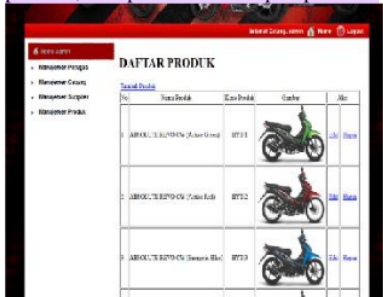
Selamat Datang, admin Home Logout

Menu Admin

Manajemen Pengguna

Manajemen Datang

Manajemen Supplier

Manajemen Produk

DAFTAR PRODUK

Tambah Produk

| No | Nama Produk | Kode Produk | Gambar | Aksi |
|---|---|---|---|---|
| 1 | ABSOLUTE REVO CW (Active Green) | RVO1 | | Edit Hapus |
| 2 | ABSOLUTE REVO CW (Active Red) | RVO2 | | Edit Hapus |
| 3 | ABSOLUTE REVO CW (Dynamic Blue) | RVO3 | | Edit Hapus |